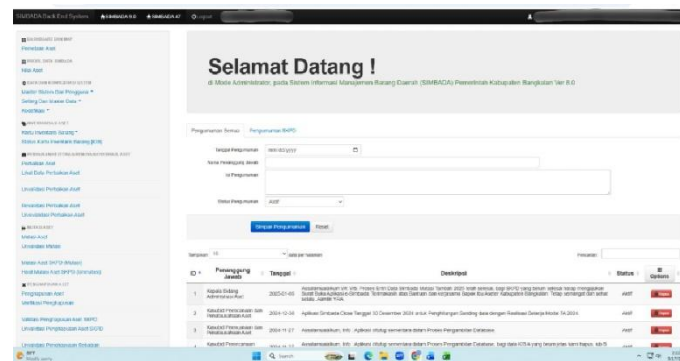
SIMBADA Back End System   SIMBADA 8.0   SIMBADA 47   Logout

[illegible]
Pemeriksaan Aset
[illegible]
Nilai Aset
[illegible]
Master Status Dan Pengguna
Setting Dan Master Data
Kodefikasi
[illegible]
Kartu Inventaris Barang
Kartu Inventaris Ruangan (KIR)
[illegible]
Perbaikan Aset
Lihat Buku Perbaikan Aset
Usulan Perbaikan Aset
Rencana Perbaikan Aset
Usulan Perbaikan Aset
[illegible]
Mutasi Aset
Usulan Mutasi
Mutasi Aset SKPD (Mutasi)
Hasil Mutasi Aset SKPD (Usulan)
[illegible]
Penghapusan Aset
Verifikasi Penghapusan
Validasi Penghapusan Aset SKPD
Usulan Penghapusan Aset SKPD
Usulan Penghapusan Sebagian

Selamat Datang !

di Mode Administrator, pada Sistem Informasi Manajemen Barang Daerah (SIMBADA) Pemerintah Kabupaten Bangkalan Ver 8.0

Pengumuman Semua   Pengumuman SKPD

Tanggal Pengumuman   mm/dd/yyyy
Nama Penanggung Jawab
Isi Pengumuman
Status Pengumuman   Aktif

Simpan Pengumuman   Reset

Tampilkan 10 data per halaman   Pencarian:

| ID | Penanggung Jawab | Tanggal | Deskripsi | Status | Options |
|---|---|---|---|---|---|
| 1 | Kepala Bidang Administrasi BK | 2023-01-05 | Assalamualaikum Wr. Wb. Proses Entri Data Simbada Masuk Tahunan 2023 telah dimulai, bagi SKPD yang belum selesai harap mengajukan Surat Buka Aplikasi Simbada. Terimakasih atas Bantuan dan kerjasama Bapak Ibu Kader Kabupaten Bangkalan. Tetap semangat dan sehat selalu. Admin YKA | Aktif | Hapus |
| 2 | Kasubid Pemanfaatan dan Penatausahaan Aset | 2024-12-09 | Aplikasi Simbada Close Tanggal 10 Desember 2024 untuk Penghitungan Saldang dan dengan Realisasi Belanja Modal TA 2024 | Aktif | Hapus |
| 3 | Kasubid Pemanfaatan dan Penatausahaan Aset | 2024-11-27 | Assalamualaikum, Info : Aplikasi ditutup sementara dalam Proses Pengamanan Database | Aktif | Hapus |
| 4 | Kasubid Pemanfaatan | 2024-11-22 | Assalamualaikum, Info : Aplikasi ditutup sementara dalam Proses Pengamanan Database, bagi data KIB A yang belum pilih kami harap, ab/S | Aktif | Hapus |

Search